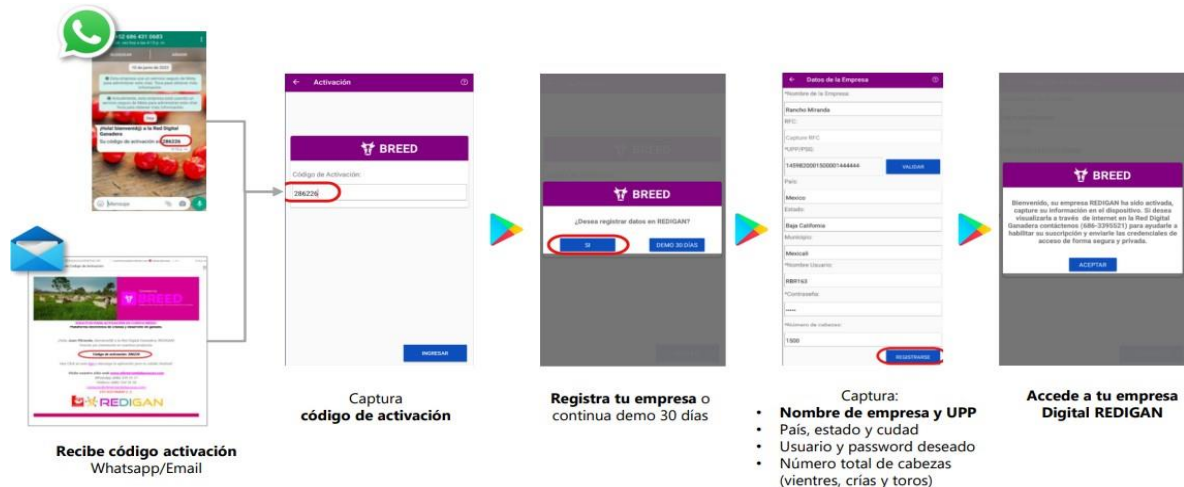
+52 686 431 0683

10 de junio de 2022

¡Hola! bienvenid@ a la Red Digital Ganadera

Su código de activación es 286226

Mensaje

Código de Activación

BREED

REDIGAN

Recibe código activación
Whatsapp/Email

Activación

BREED

Código de Activación:

286226

INGRESAR

Captura
código de activación

BREED

¿Desea registrar datos en REDIGAN?

SI

DEMO 30 DÍAS

Registra tu empresa o continua demo 30 días

Datos de la Empresa

*Nombre de la Empresa:

Rancho Miranda

RFC:

Capture RFC

*UPP/PSG:

14598200015000014444444

VALIDAR

País:

Mexico

Estado:

Baja California

Municipio:

Mexicali

*Nombre Usuario:

RBR163

*Contraseña:

•••••

*Número de cabezas:

1500

REGISTRARSE

Captura:
• Nombre de empresa y UPP
• País, estado y cudad
• Usuario y password deseado
• Número total de cabezas (vientres, crías y toros)

BREED

Bienvenido, su empresa REDIGAN ha sido activada, capture su información en el dispositivo. Si desea visualizarla a través de internet en la Red Digital Ganadera contáctenos (686-2395521) para ayudarle a habilitar su suscripción y enviarle las credenciales de acceso de forma segura y privada.

ACEPTAR

Accede a tu empresa Digital REDIGAN